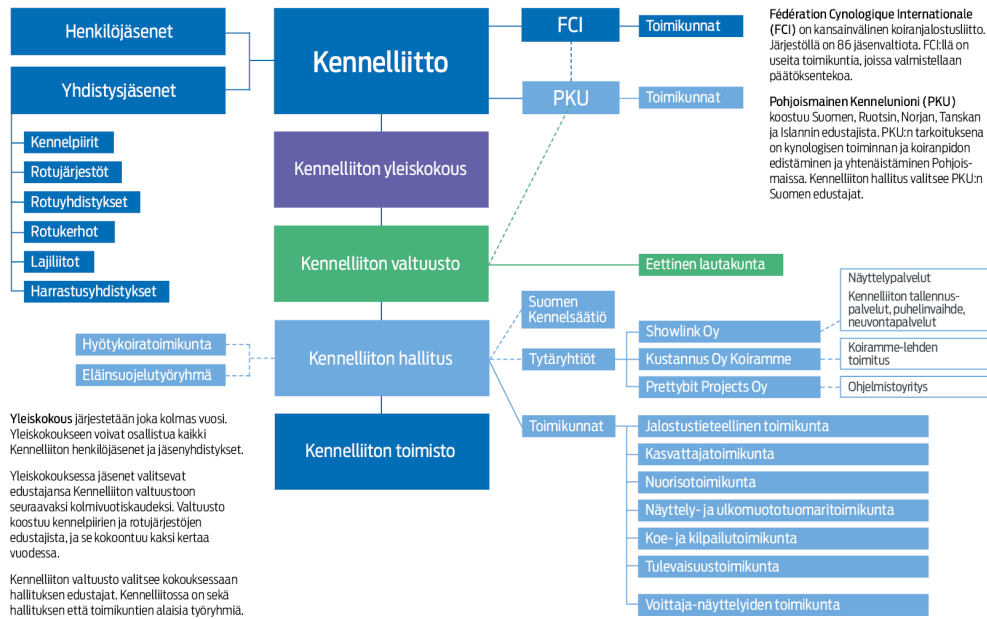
Henkilöjäsenet

Yhdistysjäsenet

Kennelpiirit

Rotujärjestöt

Rotuyhdistykset

Rotukerhot

Lajiliitot

Harrastusyhdistykset

Kennelliitto

FCI

Toimikunnat

PKU

Toimikunnat

**Fédération Cynologique Internationale (FCI)** on kansainvälinen koiranjalostusliitto. Järjestöllä on 86 jäsenvaltiota. FCI:llä on useita toimikuntia, joissa valmistellaan päätöksentekoa.

**Pohjoismainen Kennelunioni (PKU)** koostuu Suomen, Ruotsin, Norjan, Tanskan ja Islannin edustajista. PKU:n tarkoituksena on kynologisen toiminnan ja koiranpidon edistäminen ja yhtenäistäminen Pohjoismaissa. Kennelliiton hallitus valitsee PKU:n Suomen edustajat.

Kennelliiton yleiskokous

Kennelliiton valtuusto

Eettinen lautakunta

Suomen Kennelsäätiö

Näyttelypalvelut

Kennelliiton tallennuspalvelut, puhelinvaihde, neuvontapalvelut

Hyötykoiratoimikunta

Eläinsuojelutyöryhmä

Kennelliiton hallitus

Tytäryhtiöt

Showlink Oy

Kustannus Oy Koiramme

Koiramme-lehden toimitus

Prettybit Projects Oy

Ohjelmistoyritys

Kennelliiton toimisto

Toimikunnat

Jalostustieteellinen toimikunta

Kasvattajatoimikunta

Nuorisotoimikunta

Näyttely- ja ulkomuototuomaritoimikunta

Koe- ja kilpailutoimikunta

Tulevaisuustoimikunta

Voittaja-näyttelyiden toimikunta

**Yleiskokous** järjestetään joka kolmas vuosi. Yleiskokoukseen voivat osallistua kaikki Kennelliiton henkilöjäsenet ja jäsenyhdistykset.

Yleiskokouksessa jäsenet valitsevat edustajansa Kennelliiton valtuustoon seuraavaksi kolmivuotiskaudeksi. Valtuusto koostuu kennelpiirien ja rotujärjestöjen edustajista, ja se kokoontuu kaksi kertaa vuodessa.

Kennelliiton valtuusto valitsee kokouksessaan hallituksen edustajat. Kennelliitossa on sekä hallituksen että toimikuntien alaisia työryhmiä.